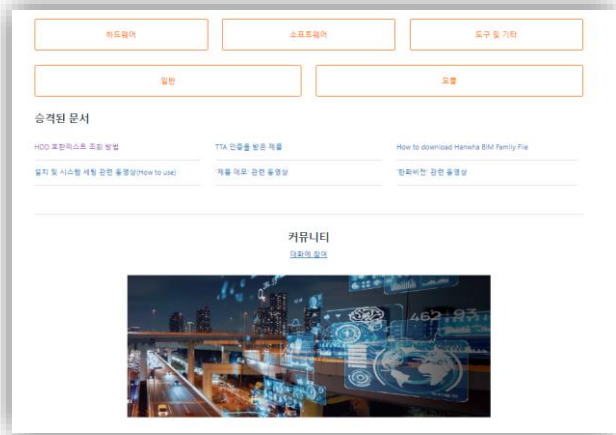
하드웨어

소프트웨어

도구 및 기타

일반

포럼

승격된 문서

HDD 호환리스트 조회 방법

TTA 인증을 받은 제품

How to download Hanwha BIM Family File

설치 및 시스템 세팅 관련 동영상(How to use)

'제품 데모' 관련 동영상

'한화비전' 관련 동영상

커뮤니티

대화에 참여

462.93